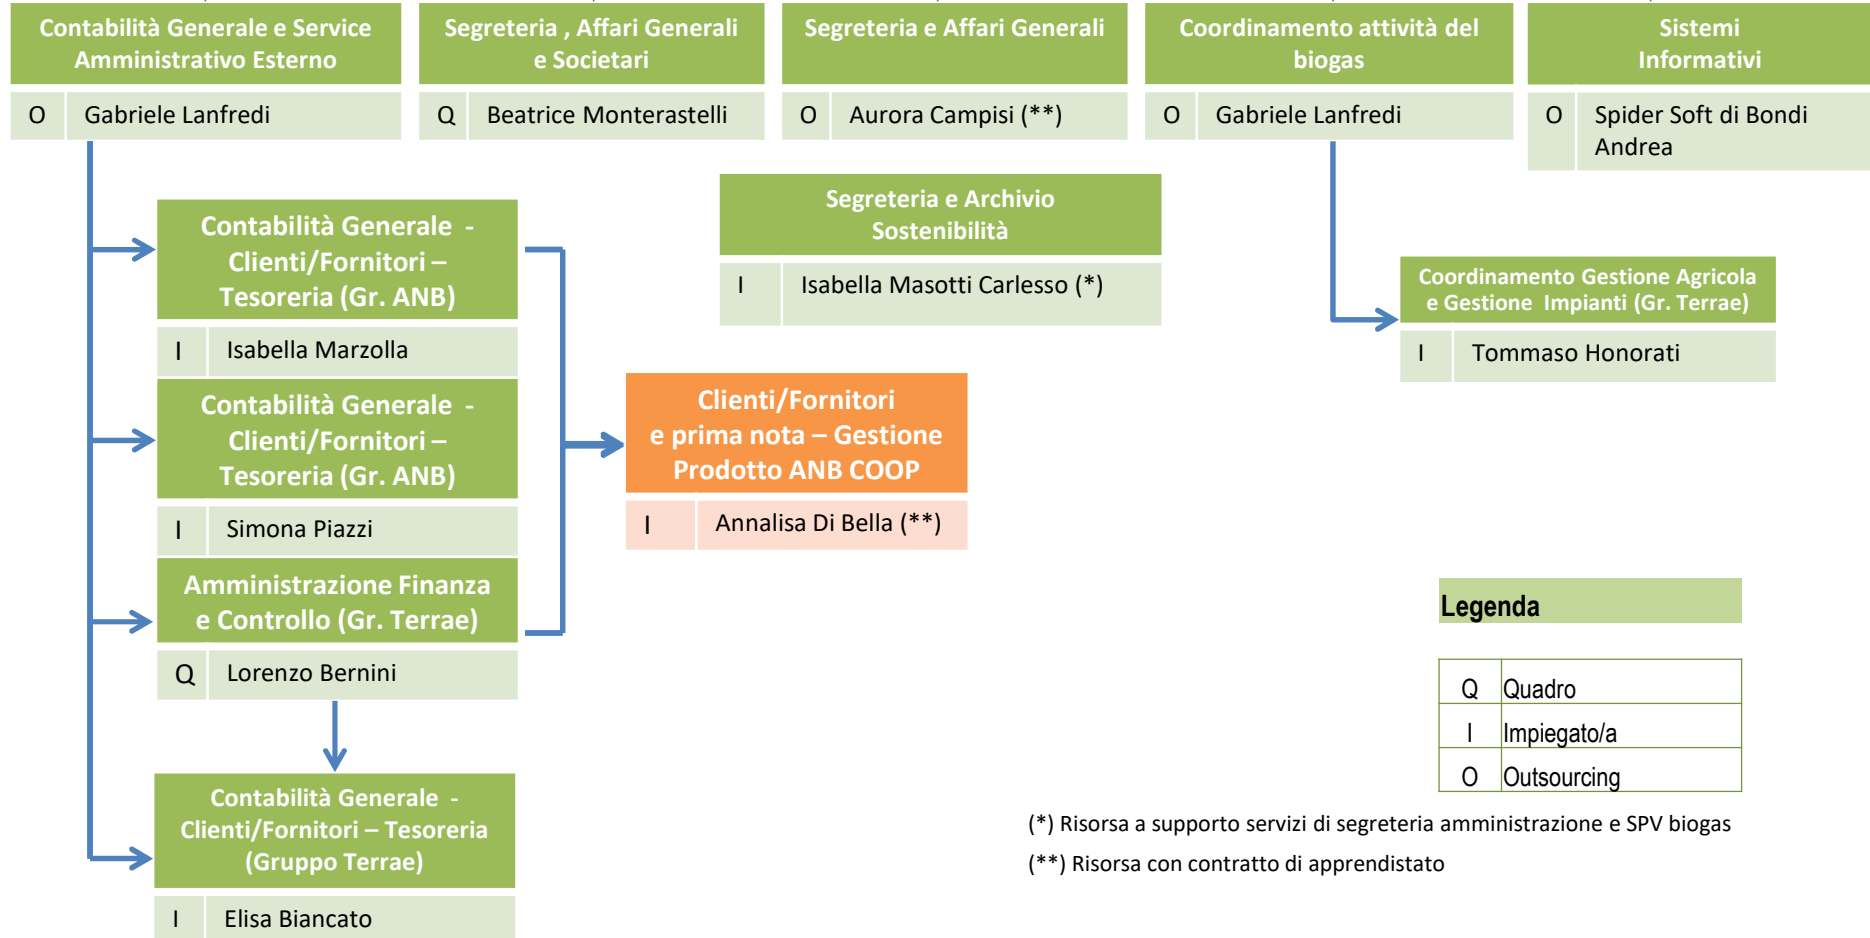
Contabilità Generale e Service Amministrativo Esterno

| O | Gabriele Lanfredi |
|---|---|

Segreteria , Affari Generali e Societari

| Q | Beatrice Monterastelli |
|---|---|

Segreteria e Affari Generali

| O | Aurora Campisi (**) |
|---|---|

Coordinamento attività del biogas

| O | Gabriele Lanfredi |
|---|---|

Sistemi Informativi

| O | Spider Soft di Bondi Andrea |
|---|---|

Contabilità Generale - Clienti/Fornitori – Tesoreria (Gr. ANB)

| I | Isabella Marzolla |
|---|---|

Contabilità Generale - Clienti/Fornitori – Tesoreria (Gr. ANB)

| I | Simona Piazzi |
|---|---|

Amministrazione Finanza e Controllo (Gr. Terrae)

| Q | Lorenzo Bernini |
|---|---|

Contabilità Generale - Clienti/Fornitori – Tesoreria (Gruppo Terrae)

| I | Elisa Biancato |
|---|---|

Segreteria e Archivio Sostenibilità

| I | Isabella Masotti Carlesso (*) |
|---|---|

Clienti/Fornitori e prima nota – Gestione Prodotto ANB COOP

| I | Annalisa Di Bella (**) |
|---|---|

Coordinamento Gestione Agricola e Gestione Impianti (Gr. Terrae)

| I | Tommaso Honorati |
|---|---|

Legenda

| Q | Quadro |
|---|---|
| I | Impiegato/a |
| O | Outsourcing |

(*) Risorsa a supporto servizi di segreteria amministrazione e SPV biogas

(**) Risorsa con contratto di apprendistato